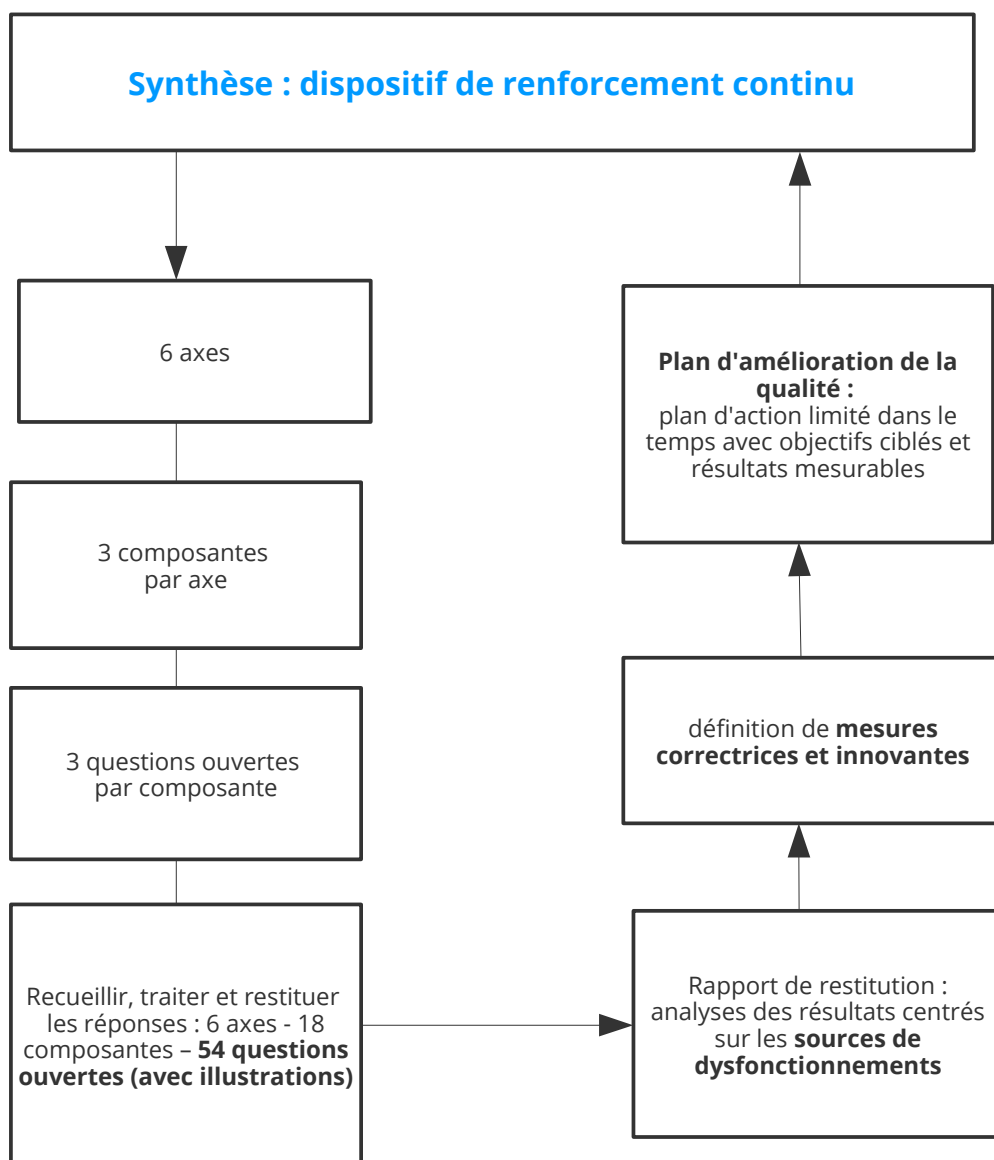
Synthèse : dispositif de renforcement continu

6 axes

3 composantes par axe

3 questions ouvertes par composante

Recueillir, traiter et restituer les réponses : 6 axes - 18 composantes – **54 questions ouvertes (avec illustrations)**

Rapport de restitution : analyses des résultats centrés sur les **sources de dysfonctionnements**

définition de **mesures correctrices et innovantes**

**Plan d'amélioration de la qualité :**
plan d'action limité dans le temps avec objectifs ciblés et résultats mesurables